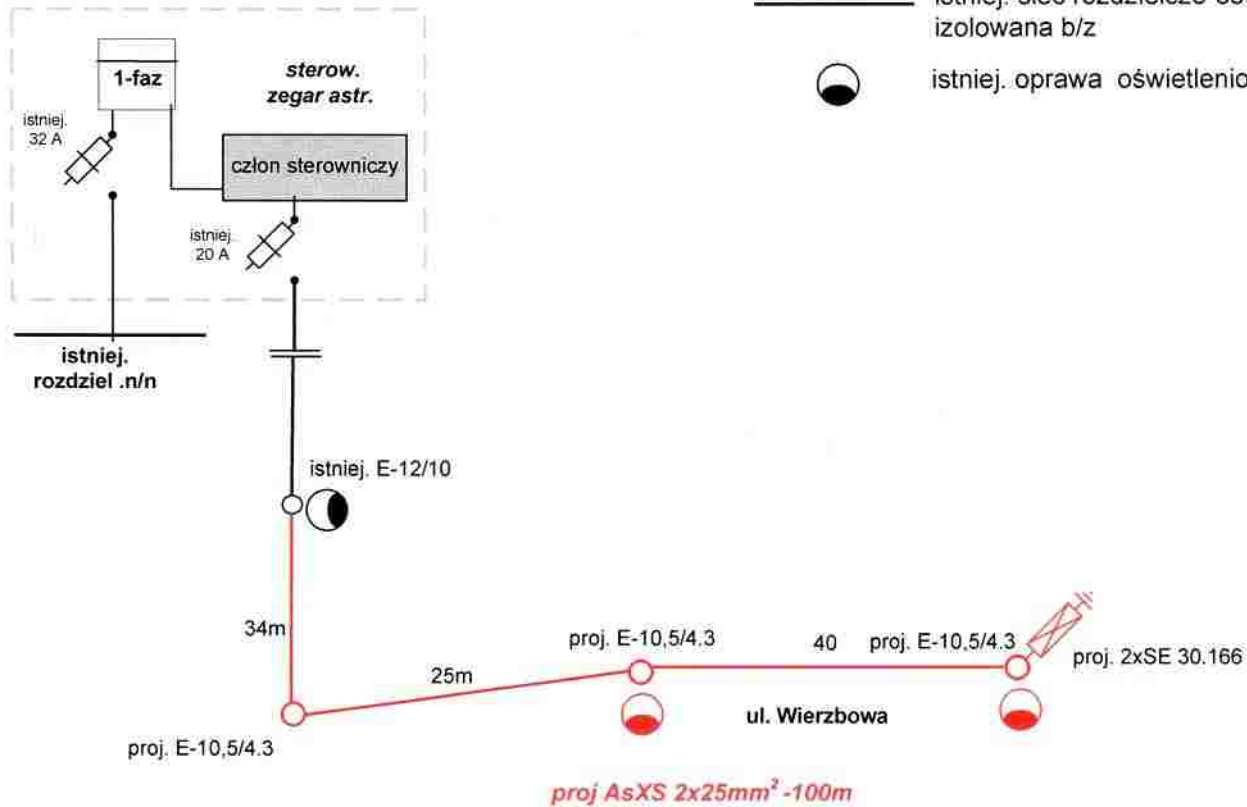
istniej. sieć rozdzielcza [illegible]
izolowana b/z

istniej. oprawa oświetleni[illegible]

1-faz

sterow.
zegar astr.

istniej.
32 A

człon sterowniczy

istniej.
20 A

istniej.
rozdziel .n/n

istniej. E-12/10

34m

proj. E-10,5/4.3

25m

proj. E-10,5/4.3

40

proj. E-10,5/4.3

proj. 2xSE 30.166

ul. Wierzbowa

proj AsXS 2x25mm$^2$ -100m